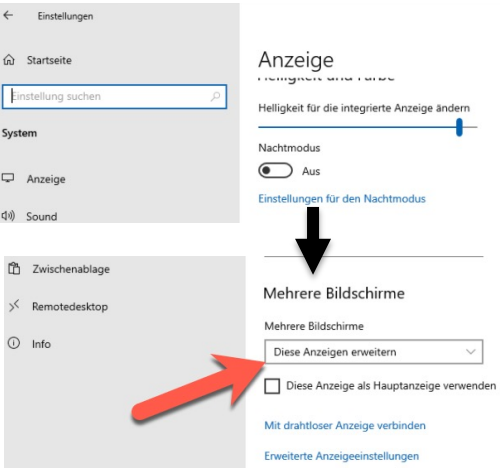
Einstellungen

Startseite

Einstellung suchen

System

Anzeige

Sound

Anzeige

Helligkeit und Farbe

Helligkeit für die integrierte Anzeige ändern

Nachtmodus

Aus

Einstellungen für den Nachtmodus

Zwischenablage

Remotedesktop

Info

Mehrere Bildschirme

Mehrere Bildschirme

Diese Anzeigen erweitern

Diese Anzeige als Hauptanzeige verwenden

Mit drahtloser Anzeige verbinden

Erweiterte Anzeigeeinstellungen